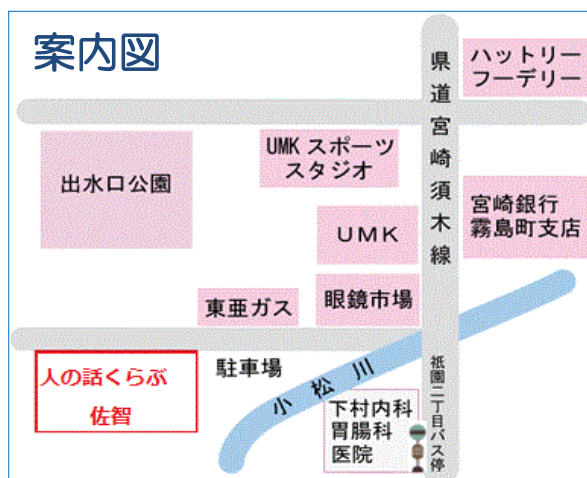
案内図

県道宮崎須木線

ハットリー フーデリー

出水口公園

UMK スポーツ スタジオ

宮崎銀行 霧島町支店

UMK

東亜ガス

眼鏡市場

人の話くらぶ 佐賀

駐車場

小松川

下村内科 胃腸科 医院

祇園二丁目バス停